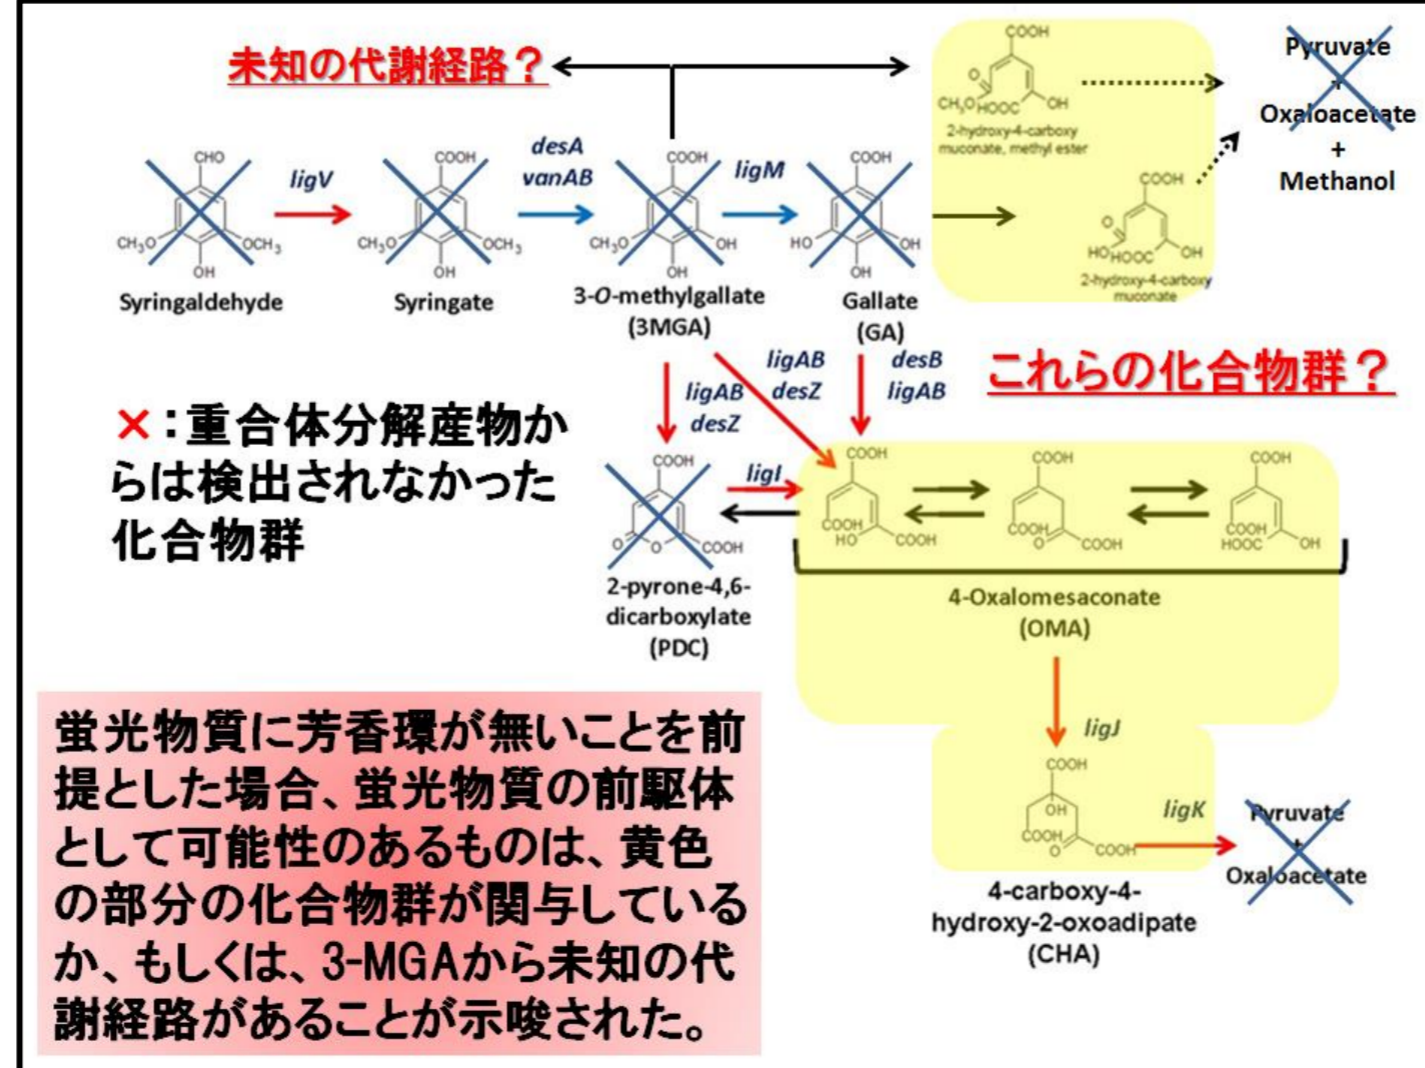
未知の代謝経路？

COOH
$CH_3O$ HOOC OH
2-hydroxy-4-carboxy muconate, methyl ester

Pyruvate
+
Oxaloacetate
+
Methanol

CHO
$CH_3O$ $OCH_3$
OH
Syringaldehyde

ligV

COOH
$CH_3O$ $OCH_3$
OH
Syringate

desA
vanAB

COOH
$CH_3O$ OH
OH
3-O-methylgallate
(3MGA)

ligM

COOH
HO OH
OH
Gallate
(GA)

COOH
HO HOOC OH
2-hydroxy-4-carboxy muconate

ligAB
desZ

ligAB
desZ

desB
ligAB

これらの化合物群？

×：重合体分解産物からは検出されなかった化合物群

COOH
O O COOH
2-pyrone-4,6-dicarboxylate
(PDC)

ligI

COOH
COOH HO COOH

COOH
COOH O COOH

COOH
COOH HOOC OH

4-Oxalomesaconate
(OMA)

ligJ

COOH
OH
COOH O COOH
4-carboxy-4-hydroxy-2-oxoadipate
(CHA)

ligK

Pyruvate
+
Oxaloacetate

蛍光物質に芳香環が無いことを前提とした場合、蛍光物質の前駆体として可能性のあるものは、黄色の部分の化合物群が関与しているか、もしくは、3-MGAから未知の代謝経路があることが示唆された。